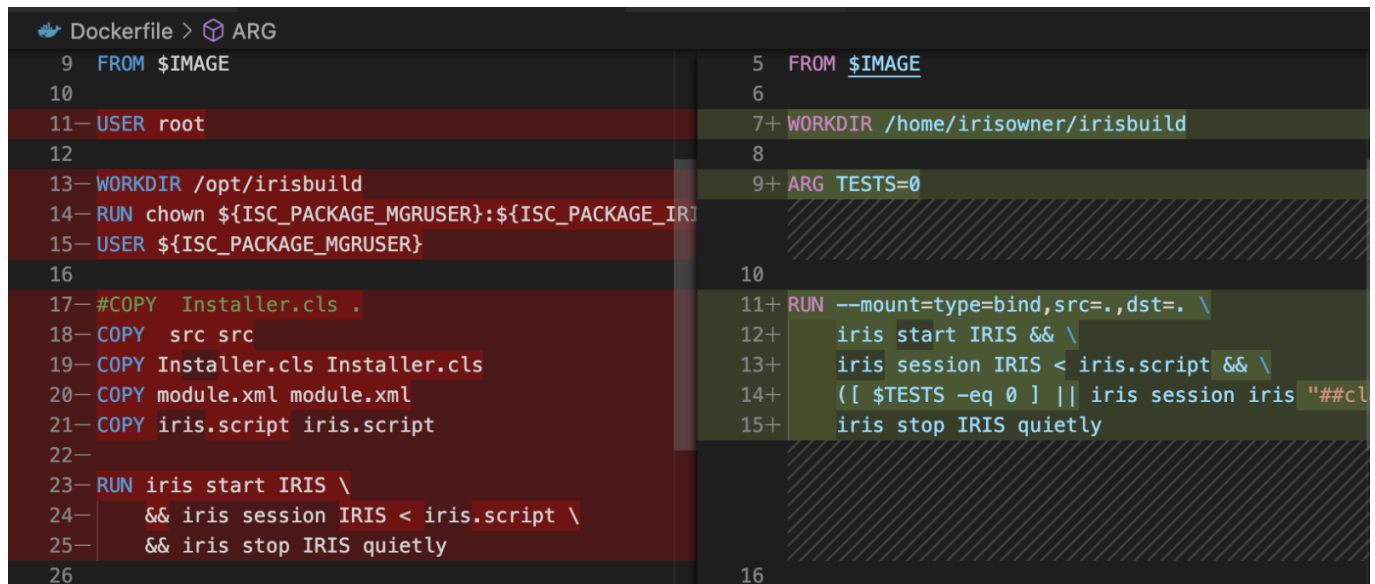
Dockerfile > ARG

9 FROM $IMAGE
10
11— USER root
12
13— WORKDIR /opt/irisbuild
14— RUN chown ${ISC_PACKAGE_MGRUSER}:${ISC_PACKAGE_IRI
15— USER ${ISC_PACKAGE_MGRUSER}
16
17— #COPY  Installer.cls .
18— COPY  src src
19— COPY Installer.cls Installer.cls
20— COPY module.xml module.xml
21— COPY iris.script iris.script
22—
23— RUN iris start IRIS \
24—     && iris session IRIS < iris.script \
25—     && iris stop IRIS quietly
26

5 FROM $IMAGE
6
7+ WORKDIR /home/irisowner/irisbuild
8
9+ ARG TESTS=0
10
11+ RUN --mount=type=bind,src=.,dst=. \
12+     iris start IRIS && \
13+     iris session IRIS < iris.script && \
14+     ([ $TESTS -eq 0 ] || iris session iris "##cl
15+     iris stop IRIS quietly
16